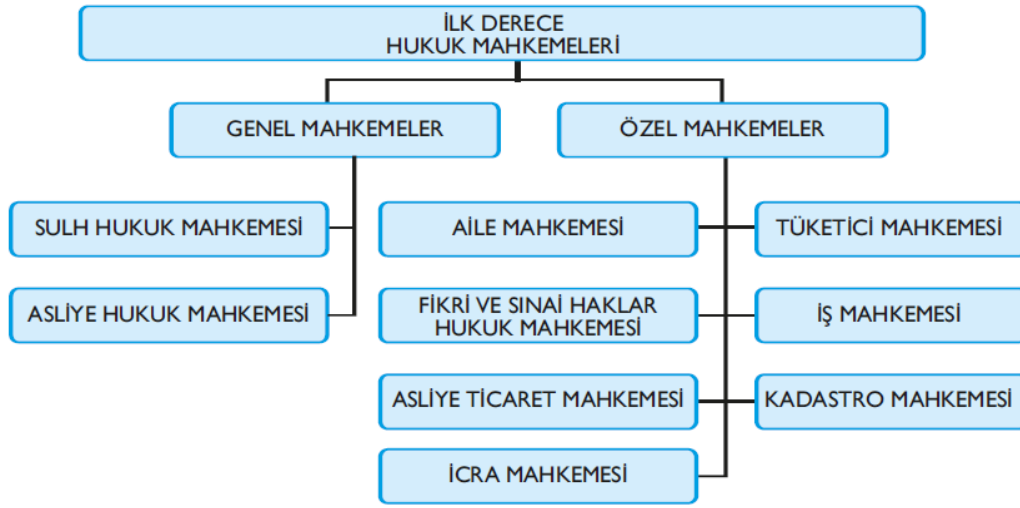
İLK DERECE
HUKUK MAHKEMELERİ

GENEL MAHKEMELER

ÖZEL MAHKEMELER

SULH HUKUK MAHKEMESİ

ASLİYE HUKUK MAHKEMESİ

AİLE MAHKEMESİ

TÜKETİCİ MAHKEMESİ

FİKRİ VE SINAİ HAKLAR HUKUK MAHKEMESİ

İŞ MAHKEMESİ

ASLİYE TİCARET MAHKEMESİ

KADASTRO MAHKEMESİ

İCRA MAHKEMESİ